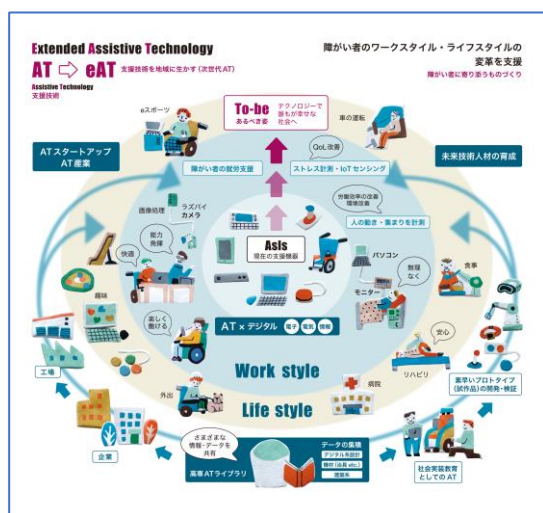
Extended Assistive Technology

AT ⇨ eAT 支援技術を地域に生かす（次世代AT）

Assistive Technology
支援技術

障がい者のワークスタイル・ライフスタイルの変革を支援
障がい者に寄り添うものづくり

eスポーツ

To-be
あるべき姿

テクノロジーで誰もが幸せな社会へ

車の運転

ATスタートアップ
AT産業

障がい者の就労支援

QoL改善

ストレス計測・IoTセンシング

未来技術人材の育成

画像処理

ラズパイ
カメラ

能力発揮

労働効率の改善
環境改善

人の動き・集まりを計測

快適

AsIs
現在の支援機器

パソコン

無理なく

食事

趣味

楽しく働ける

モニター

AT × デジタル 電子 電気 情報

安心

Work style

工場

病院

リハビリ

外出

Life style

素早いプロトタイプ（試作品）の開発・検証

さまざまな情報・データを共有

データの集積
デジタル系設計
機材（品質 etc.）
建築系

企業

高専ATライブラリ

社会実装教育としてのAT